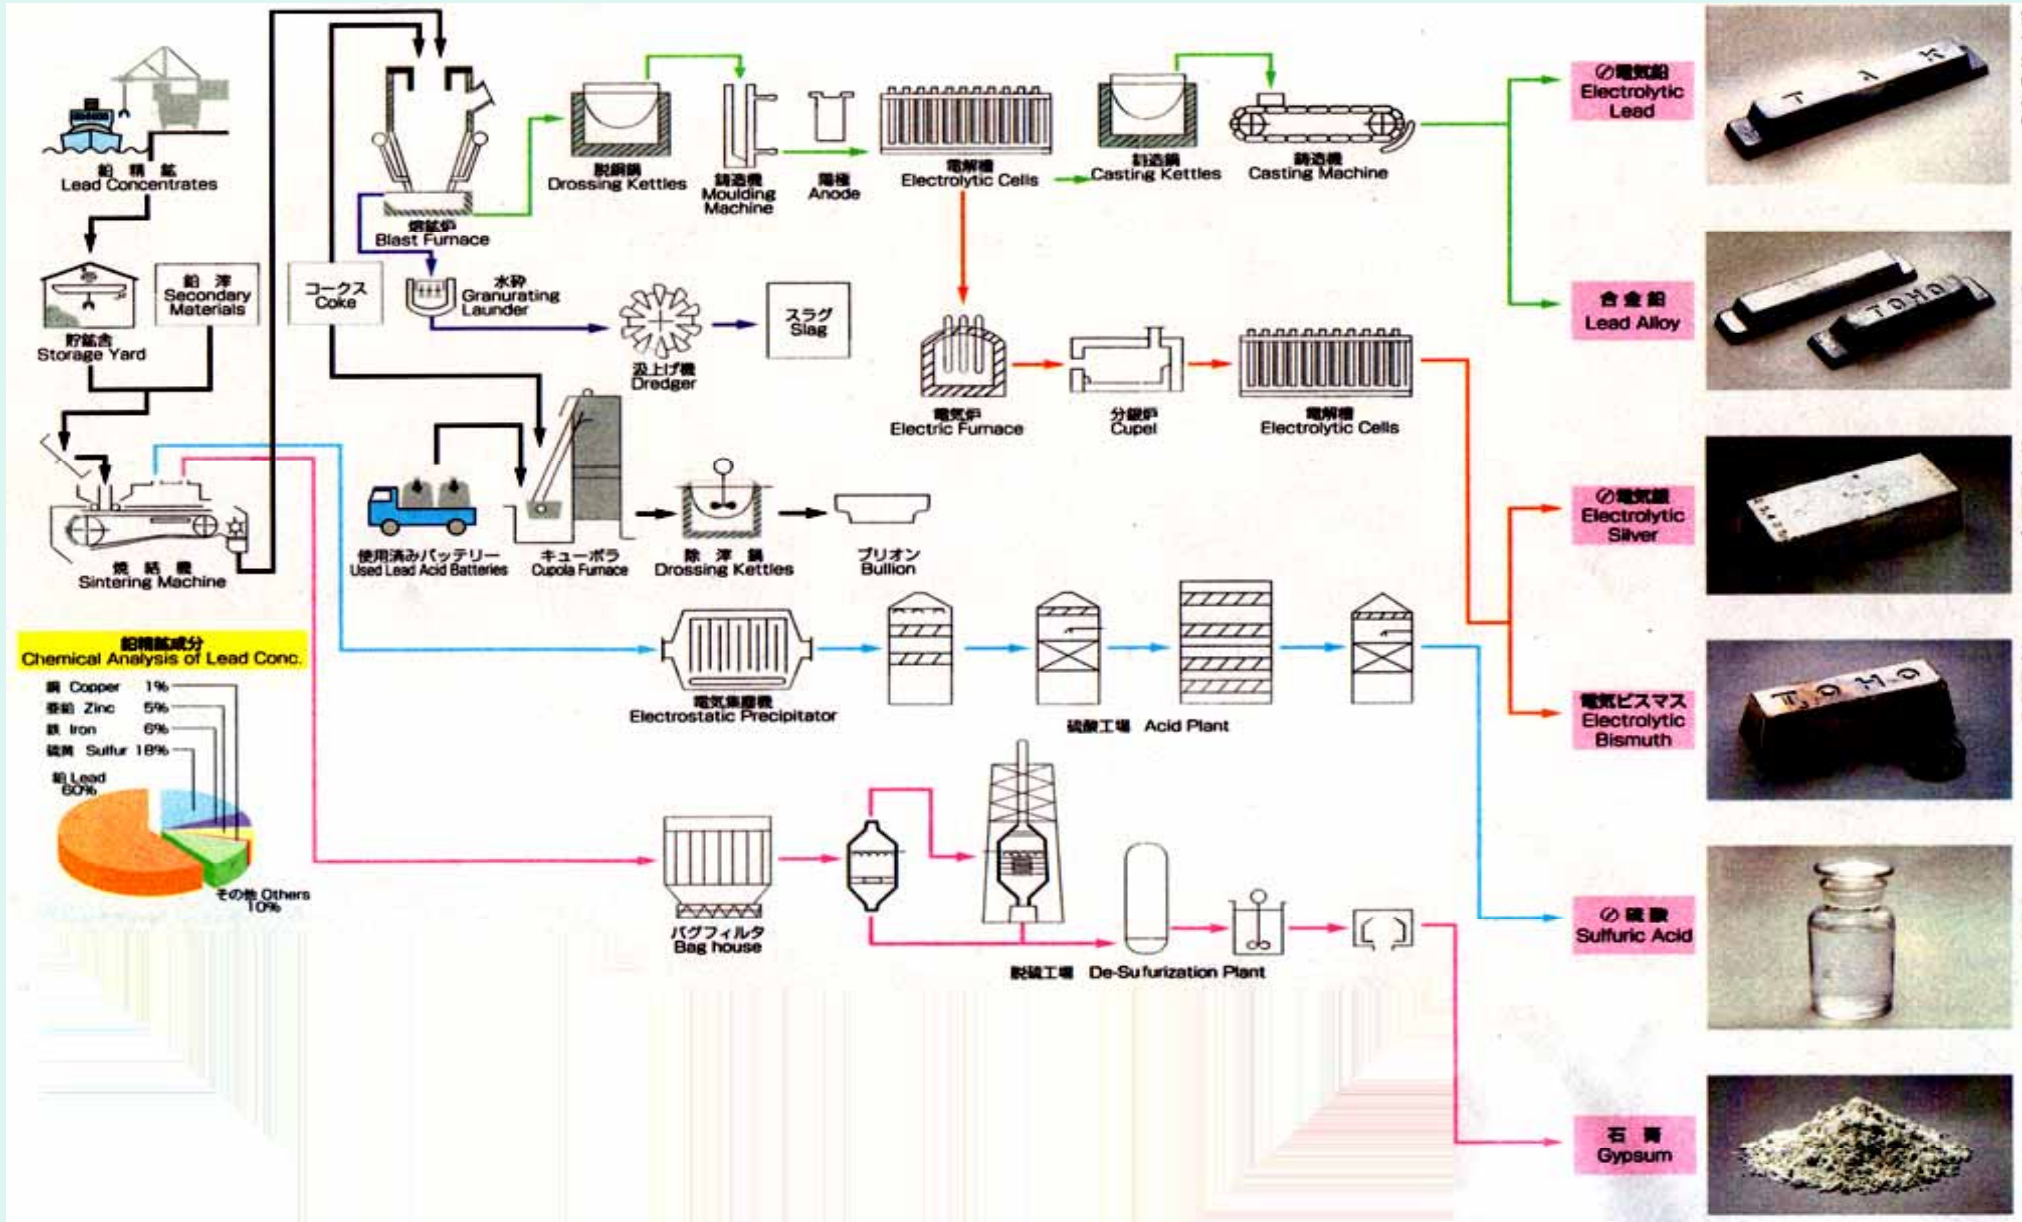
鉛精鉱
Lead Concentrates

貯鉱舎
Storage Yard

鉛滓
Secondary Materials

焼結機
Sintering Machine

コークス
Coke

溶鉱炉
Blast Furnace

水砕
Granurating Launder

浚上げ機
Dredger

スラグ
Slag

脱銅鍋
Drossing Kettles

鋳造機
Moulding Machine

陽極
Anode

電解槽
Electrolytic Cells

鋳造鍋
Casting Kettles

鋳造機
Casting Machine

電気炉
Electric Furnace

分銀炉
Cupel

電解槽
Electrolytic Cells

使用済みバッテリー
Used Lead Acid Batteries

キューポラ
Cupola Furnace

除滓鍋
Drossing Kettles

ブリオン
Bullion

鉛精鉱成分
Chemical Analysis of Lead Conc.

銅 Copper 1%
亜鉛 Zinc 5%
鉄 Iron 6%
硫黄 Sulfur 18%
鉛 Lead 60%
その他 Others 10%

電気集塵機
Electrostatic Precipitator

硫酸工場 Acid Plant

バグフィルタ
Bag house

脱硫工場 De-Sulfurization Plant

◎電気鉛
Electrolytic Lead

合金鉛
Lead Alloy

◎電気銀
Electrolytic Silver

電気ビスマス
Electrolytic Bismuth

◎硫酸
Sulfuric Acid

石膏
Gypsum